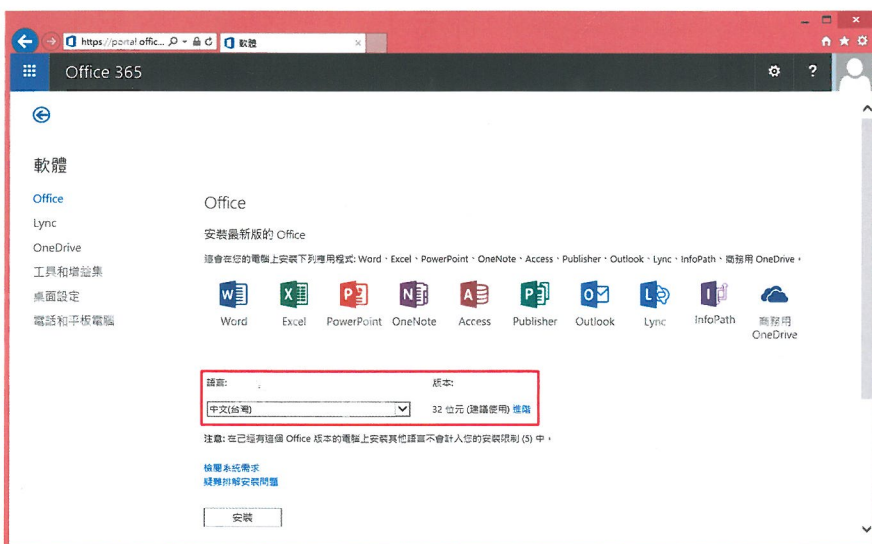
https://portal.offic... 軟體

Office 365

軟體

Office
Lync
OneDrive
工具和增益集
桌面設定
電話和平板電腦

Office

安裝最新版的 Office

這會在您的電腦上安裝下列應用程式: Word、Excel、PowerPoint、OneNote、Access、Publisher、Outlook、Lync、InfoPath、商務用 OneDrive。

Word Excel PowerPoint OneNote Access Publisher Outlook Lync InfoPath 商務用 OneDrive

語言: 版本:
中文(台灣) 32 位元 (建議使用) 進階

注意: 在已經有這個 Office 版本的電腦上安裝其他語言不會計入您的安裝限制 (5) 中。

檢閱系統需求
疑難排解安裝問題

安裝